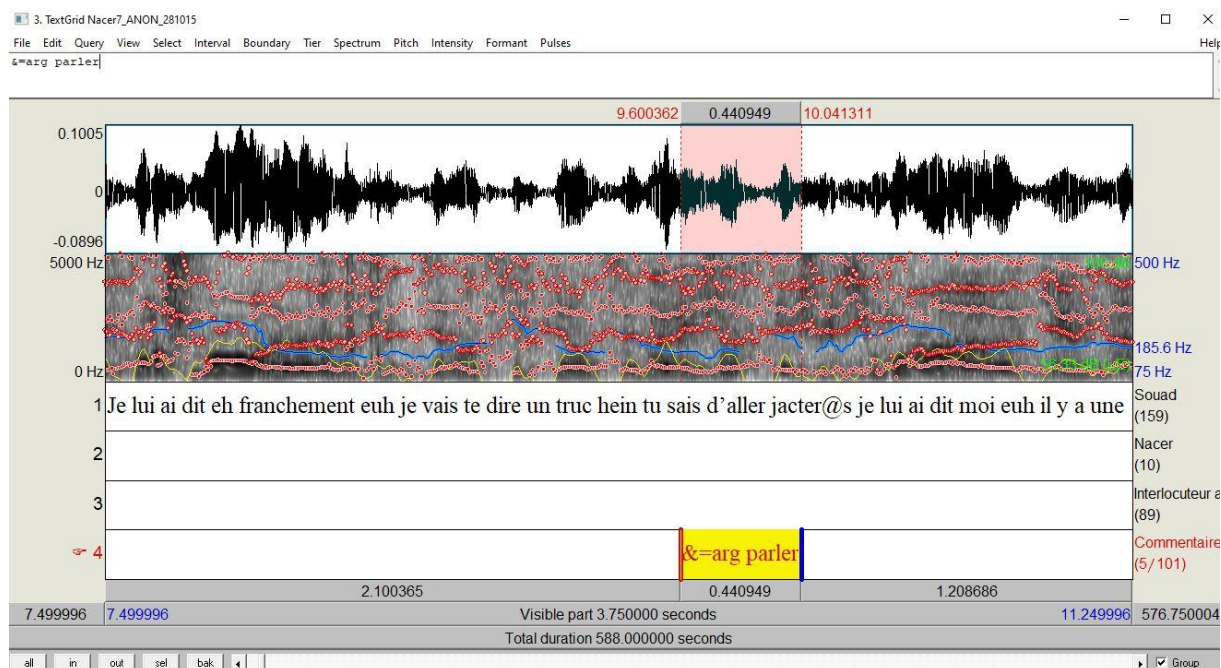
3. TextGrid Nacer7_ANON_281015

File Edit Query View Select Interval Boundary Tier Spectrum Pitch Intensity Formant Pulses Help

&=arg parler

9.600362 0.440949 10.041311

0.1005

0

-0.0896

5000 Hz

0 Hz

500 Hz

185.6 Hz

75 Hz

1 Je lui ai dit eh franchement euh je vais te dire un truc hein tu sais d'aller jacter@s je lui ai dit moi euh il y a une

Souad (159)

2

Nacer (10)

3

Interlocuteur a (89)

4 &=arg parler

Commentaire (5/101)

2.100365 0.440949 1.208686

7.499996 7.499996 Visible part 3.750000 seconds 11.249996 576.750004

Total duration 588.000000 seconds

all in out sel bak

Group